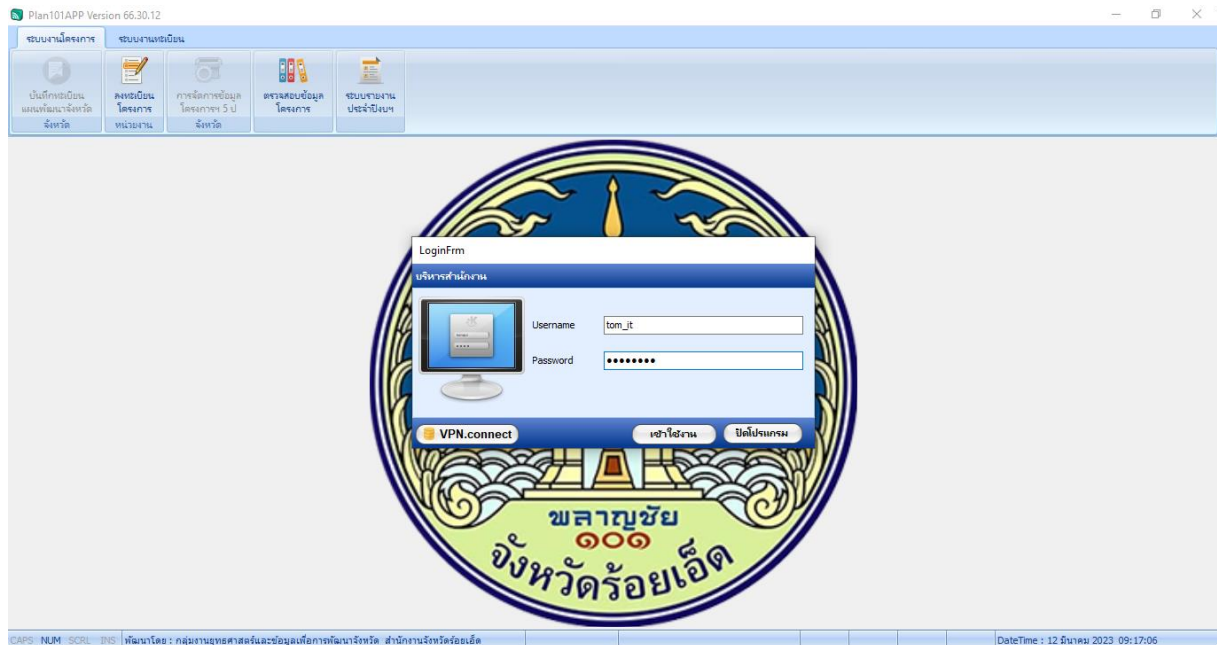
Plan101APP Version 66.30.12

ระบบงานโครงการ
ระบบงานทะเบียน

บันทึกทะเบียน แผนพัฒนาจังหวัด
จังหวัด
ลงทะเบียน โครงการ
หน่วยงาน
การจัดการข้อมูล โครงการฯ 5 ปี
จังหวัด
ตรวจสอบข้อมูล โครงการ
ระบบรายงาน ประจำปีงบฯ

LoginFrm
บริหารสำนักงาน
Username
tom_it
Password
••••••••
VPN.connect
เข้าใช้งาน
ปิดโปรแกรม

พลาญชัย
๑๐๑
จังหวัดร้อยเอ็ด

CAPS NUM SCRL INS พัฒนาโดย : กลุ่มงานยุทธศาสตร์และข้อมูลเพื่อการพัฒนาจังหวัด สำนักงานจังหวัดร้อยเอ็ด
DateTime : 12 มีนาคม 2023 09:17:06